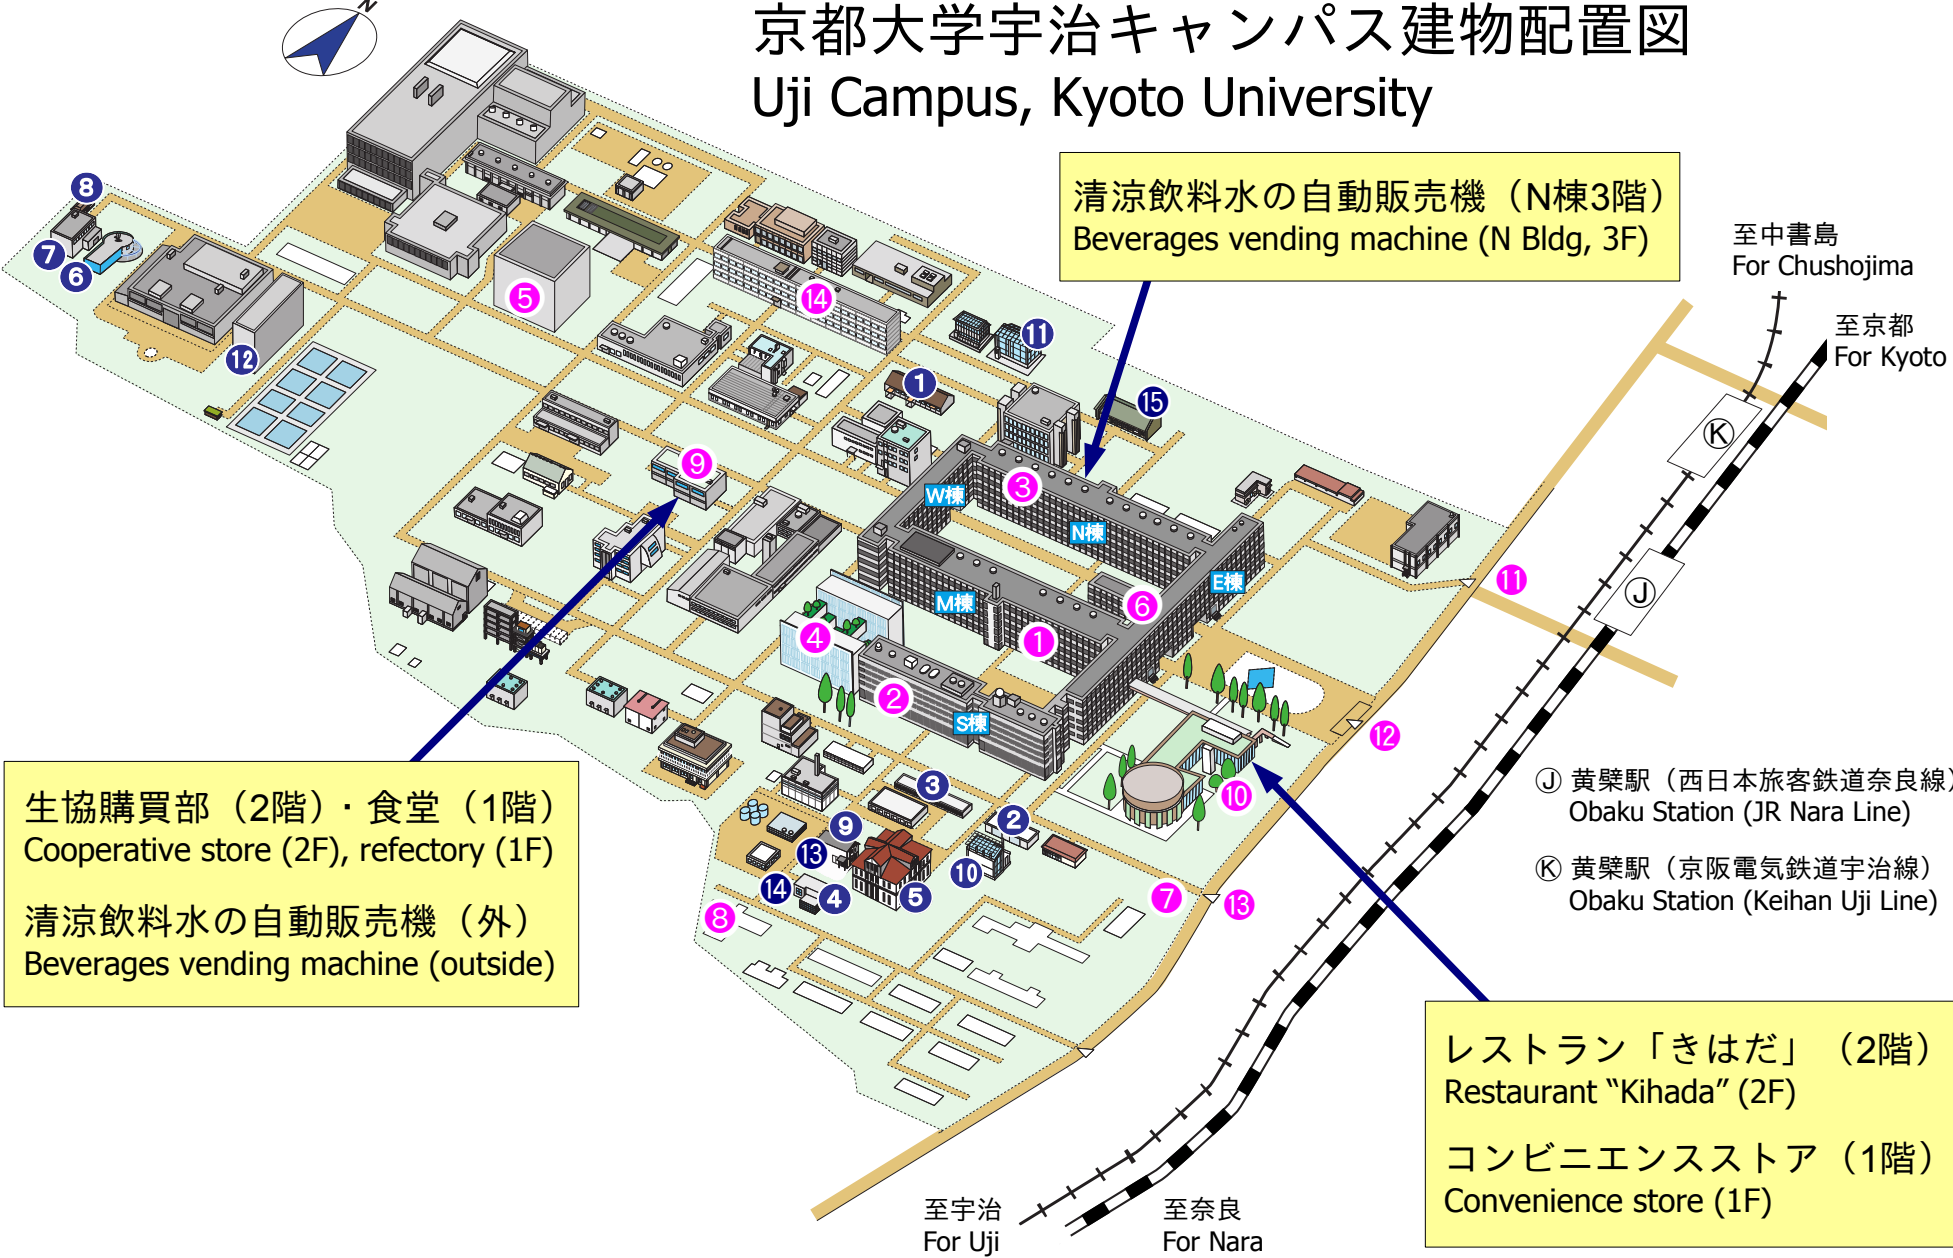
京都大学宇治キャンパス建物配置図
Uji Campus, Kyoto University

N

清涼飲料水の自動販売機（N棟3階）
Beverages vending machine (N Bldg, 3F)

至中書島
For Chushojima

至京都
For Kyoto

8
7
6
12
5
14
11
1
15
9
3
W棟
N棟
E棟
M棟
6
1
4
2
S棟
11
12
10
3
2
9
13
14
4
5
10
8
7
13

Ⓚ
Ⓙ

Ⓙ 黄檗駅（西日本旅客鉄道奈良線）
Obaku Station (JR Nara Line)

Ⓚ 黄檗駅（京阪電気鉄道宇治線）
Obaku Station (Keihan Uji Line)

生協購買部（2階）・食堂（1階）
Cooperative store (2F), refectory (1F)

清涼飲料水の自動販売機（外）
Beverages vending machine (outside)

レストラン「きはだ」（2階）
Restaurant “Kihada” (2F)

コンビニエンスストア（1階）
Convenience store (1F)

至宇治
For Uji

至奈良
For Nara